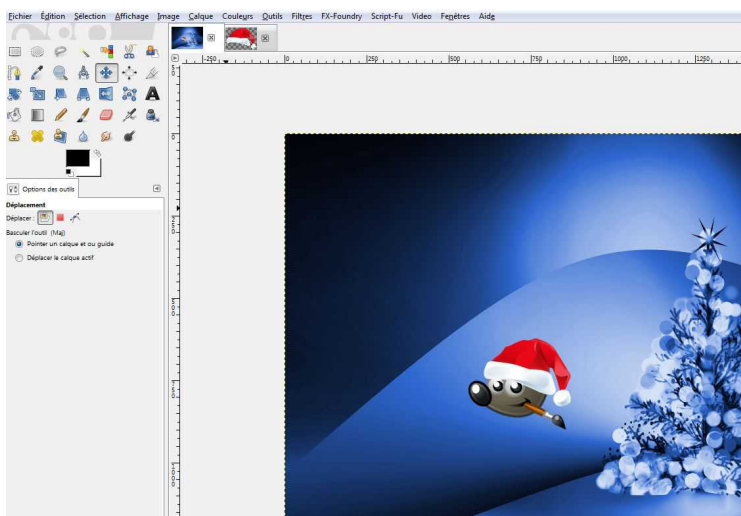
Fichier Édition Sélection Affichage Image Calque Couleurs Outils Filtres FX-Foundry Script-Fu Video Fenêtres Aide

Options des outils

Déplacement
Déplacer :
Basculer l'outil (Maj)
Pointer un calque et ou guide
Déplacer le calque actif

-250 0 250 500 750 1000 1250